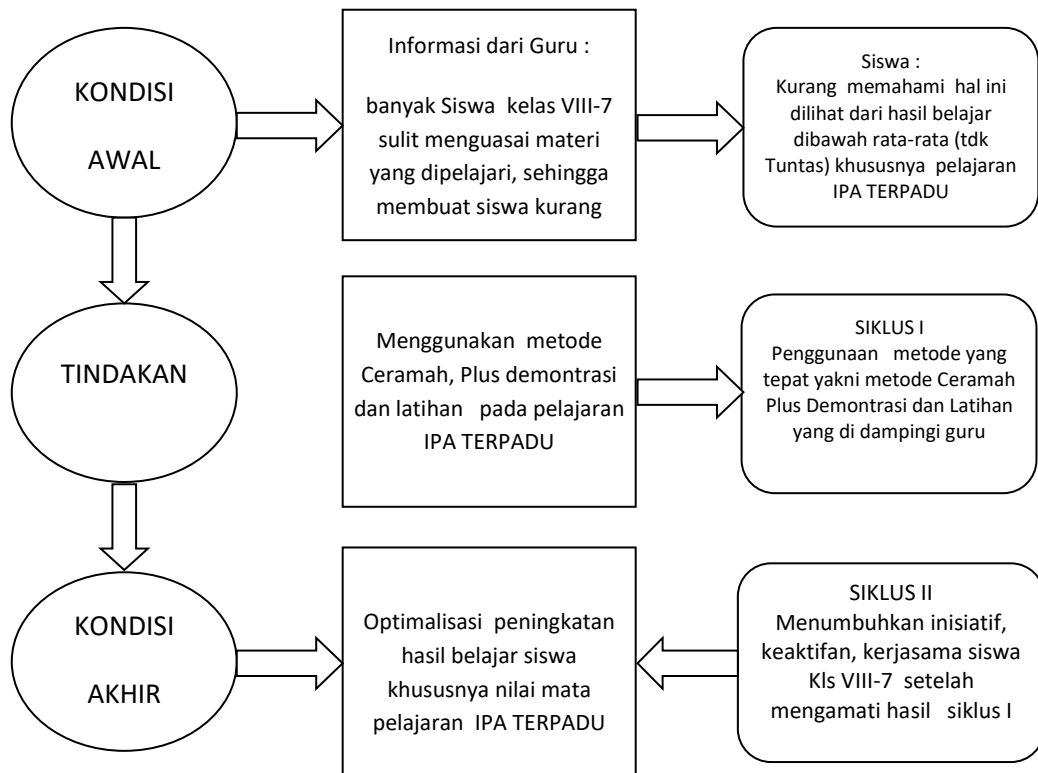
KONDISI

AWAL

Informasi dari Guru :

banyak Siswa kelas VIII-7 sulit menguasai materi yang dipelajari, sehingga membuat siswa kurang

Siswa :
Kurang memahami hal ini dilihat dari hasil belajar dibawah rata-rata (tdk Tuntas) khususnya pelajaran IPA TERPADU

TINDAKAN

Menggunakan metode Ceramah, Plus demontrasi dan latihan pada pelajaran IPA TERPADU

SIKLUS I
Penggunaan metode yang tepat yakni metode Ceramah Plus Demontrasi dan Latihan yang di dampingi guru

KONDISI

AKHIR

Optimalisasi peningkatan hasil belajar siswa khususnya nilai mata pelajaran IPA TERPADU

SIKLUS II
Menumbuhkan inisiatif, keaktifan, kerjasama siswa Kls VIII-7 setelah mengamati hasil siklus I